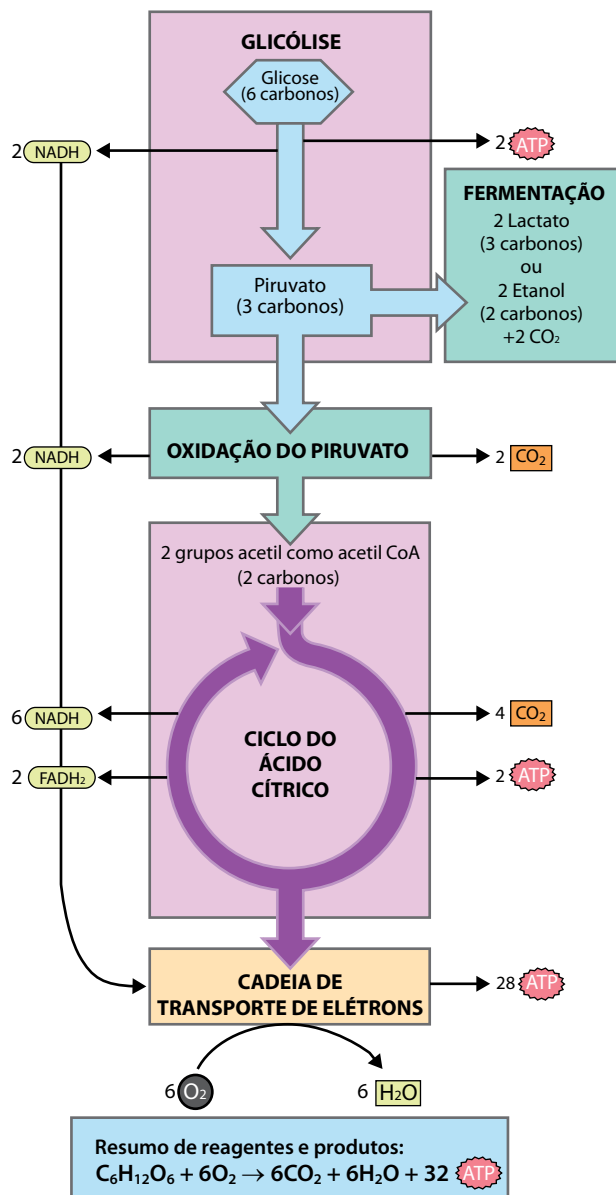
GLICÓLISE

Glicose (6 carbonos)

2 NADH

2 ATP

FERMENTAÇÃO
2 Lactato
(3 carbonos)
ou
2 Etanol
(2 carbonos)
+2 $CO_2$

Piruvato (3 carbonos)

2 NADH

OXIDAÇÃO DO PIRUVATO

2 $CO_2$

2 grupos acetil como acetil CoA (2 carbonos)

6 NADH

4 $CO_2$

2 $FADH_2$

CICLO DO ÁCIDO CÍTRICO

2 ATP

CADEIA DE TRANSPORTE DE ELÉTRONS

28 ATP

6 $O_2$

6 $H_2O$

Resumo de reagentes e produtos:
$C_6H_{12}O_6 + 6O_2 \rightarrow 6CO_2 + 6H_2O + 32$ ATP